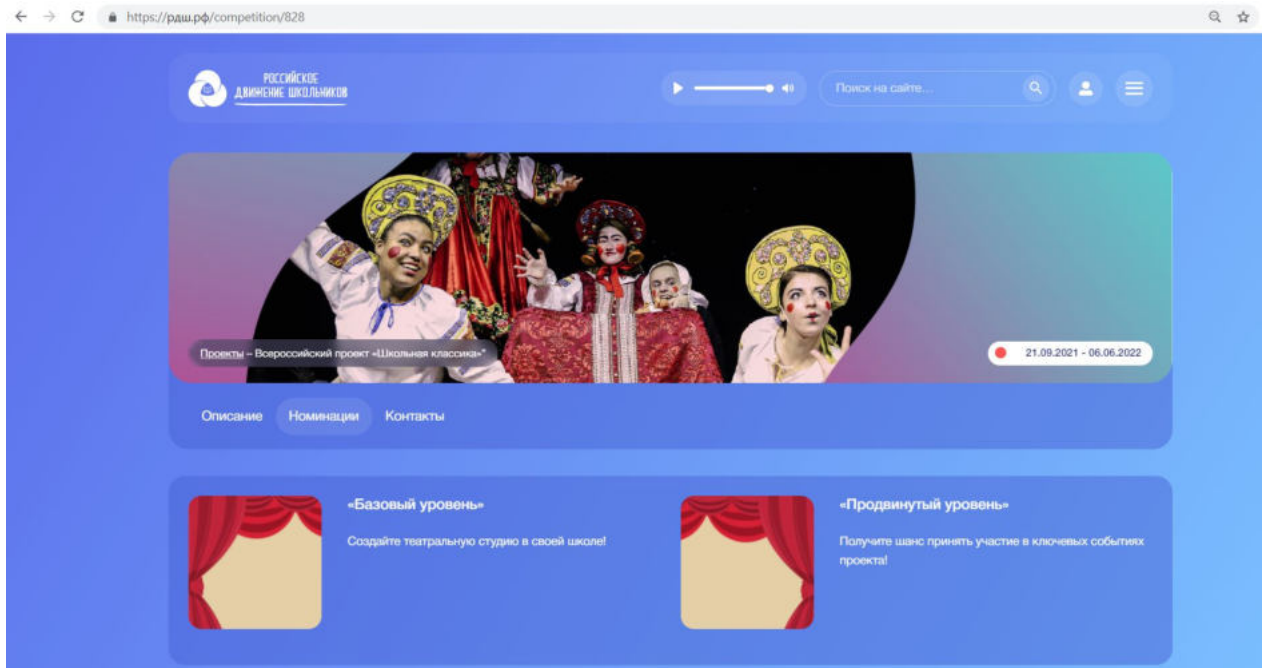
https://рдш.рф/competition/828

РОССИЙСКОЕ ДВИЖЕНИЕ ШКОЛЬНИКОВ

Поиск на сайте...

Проекты – Всероссийский проект «Школьная классика»

21.09.2021 - 06.06.2022

Описание Номинации Контакты

«Базовый уровень»

Создайте театральную студию в своей школе!

«Продвинутый уровень»

Получите шанс принять участие в ключевых событиях проекта!